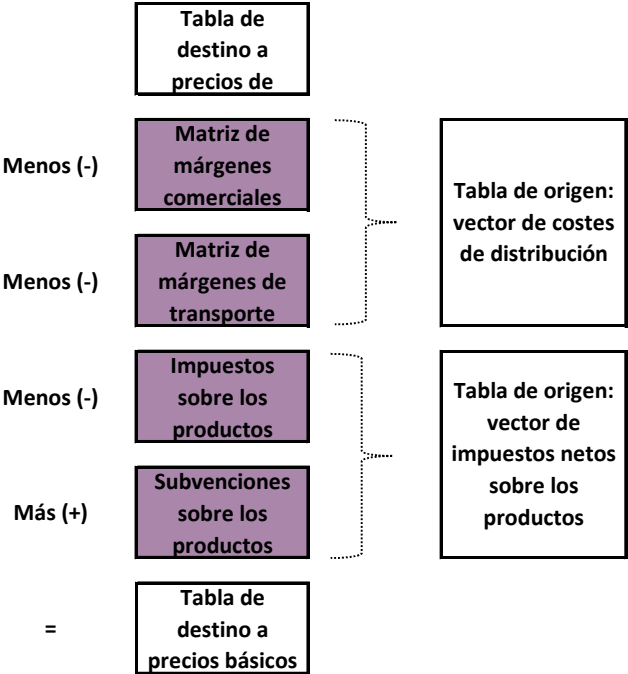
Tabla de destino a precios de

Menos (-)

Matriz de márgenes comerciales

Menos (-)

Matriz de márgenes de transporte

Tabla de origen: vector de costes de distribución

Menos (-)

Impuestos sobre los productos

Más (+)

Subvenciones sobre los productos

Tabla de origen: vector de impuestos netos sobre los productos

=

Tabla de destino a precios básicos